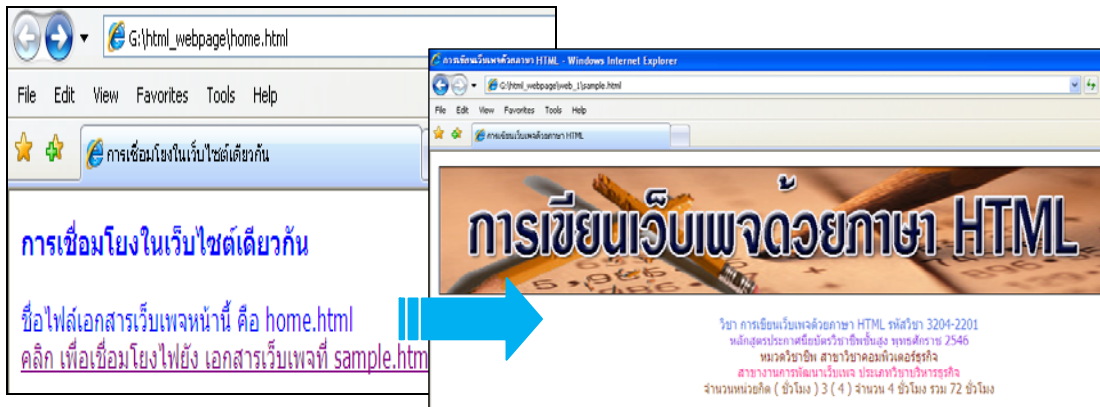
G:\html_webpage\home.html

File Edit View Favorites Tools Help

การเชื่อมโยงในเว็บไซต์เดียวกัน

การเชื่อมโยงในเว็บไซต์เดียวกัน

ชื่อไฟล์เอกสารเว็บเพจหน้านี้ คือ home.html

คลิก เพื่อเชื่อมโยงไฟยัง เอกสารเว็บเพจที่ sample.htm

การเขียนเว็บเพจด้วยภาษา HTML - Windows Internet Explorer

G:\html_webpage\web_1\sample.html

File Edit View Favorites Tools Help

การเขียนเว็บเพจด้วยภาษา HTML

การเขียนเว็บเพจด้วยภาษา HTML

วิชา การเขียนเว็บเพจด้วยภาษา HTML รหัสวิชา 3204-2201

หลักสูตรประกาศนียบัตรวิชาชีพชั้นสูง พุทธศักราช 2546

หมวดวิชาชีพ สาขาวิชาคอมพิวเตอร์ธุรกิจ

สาขางานการพัฒนาเว็บเพจ ประเภทวิชาบริหารธุรกิจ

จำนวนหน่วยกิต ( ชั่วโมง ) 3 ( 4 ) จำนวน 4 ชั่วโมง รวม 72 ชั่วโมง